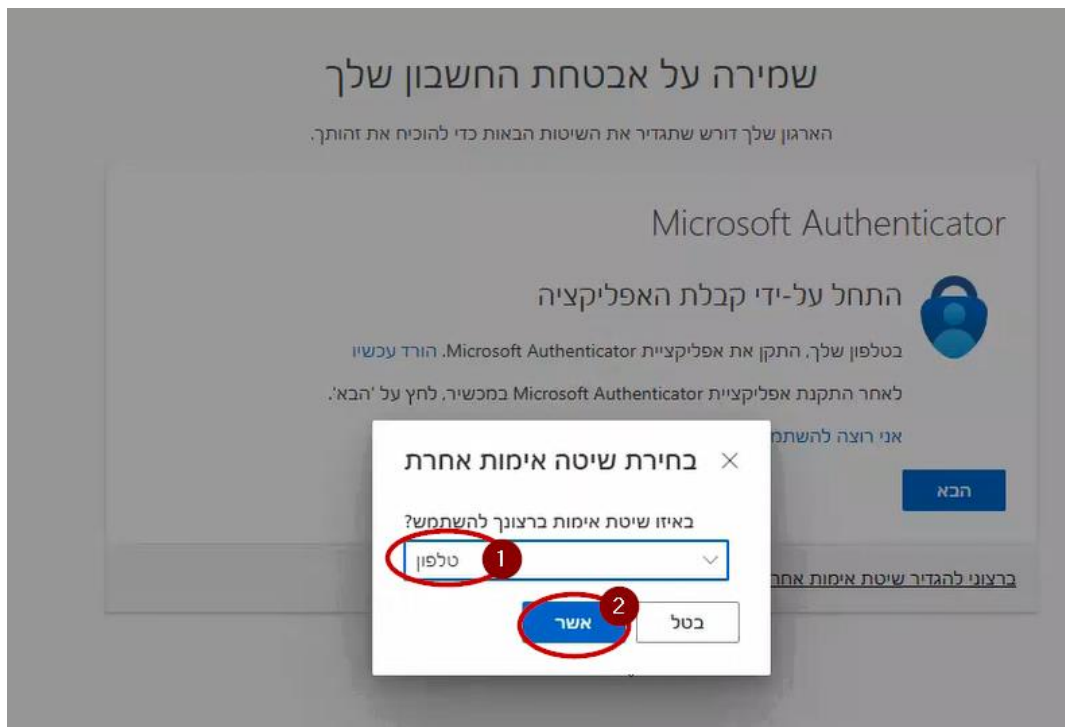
שמירה על אבטחת החשבון שלך

הארגון שלך דורש שתגדיר את השיטות הבאות כדי להוכיח את זהותך.

Microsoft Authenticator

התחל על-ידי קבלת האפליקציה

בטלפון שלך, התקן את אפליקציית Microsoft Authenticator. הורד עכשיו

לאחר התקנת אפליקציית Microsoft Authenticator במכשיר, לחץ על 'הבא'.

אני רוצה להשתמ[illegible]

הבא

ברצוני להגדיר שיטת אימות אחר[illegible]

בחירת שיטה אימות אחרת ×

באיזו שיטת אימות ברצונך להשתמש?

טלפון
1

2
אשר
בטל